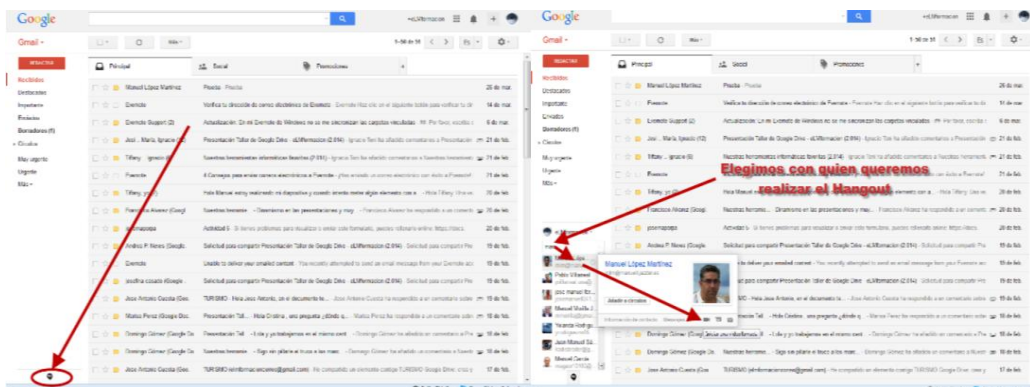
Google

Gmail

REDACTAR

Recibidos
Destacados
Importante
Enviados
Borradores (6)
Círculos
Muy urgente
Urgente
Más

Principal
Social
Promociones

Manuel López Martínez | Prueba - Prueba | 25 de mar.
Evernote | Verifica tu dirección de correo electrónico de Evernote | 14 de mar.
Evernote Support (2) | Actualización: En el Evernote de Windows no se sincronizan las carpetas vinculadas | 6 de mar.
José , María, Ignacio (6) | Presentación Taller de Google Drive | 21 de feb.
Tiffany , Ignacio (6) | Nuestras herramientas informáticas favoritas (2.014) | 21 de feb.
Evernote | | 21 de feb.
Tiffany | | 21 de feb.
Francisco Álvarez (Googl | Nuestras herramie | 21 de feb.
yourmaprep | Actividad 5 | 20 de feb.
Andrés P. Nieves (Google | Solicitud para compartir Presentación Taller de Google Drive | 19 de feb.
Evernote | Unable to deliver your emailed content | 19 de feb.
josefina cuesta (Google | Solicitud para compartir Presentación Taller de Google Drive | 19 de feb.
José Antonio Cuesta (Goo | TURISMO | 19 de feb.
Marisa Pérez (Google Doc | Presentación Taller de Google Drive | 19 de feb.
Domingo Gómez (Google Do | Presentación Tall | 19 de feb.
Domingo Gómez (Google Do | Nuestras herramie | 19 de feb.
José Antonio Cuesta (Goo | TURISMO | 19 de feb.

Elegimos con quien queremos realizar el Hangout

Manuel López Martínez
Pedro Villarreal
José manuel Be
Manuel Gavilla
Yolanda Rodrigu
José Manuel Ga
Manuel García

Añadir a círculos